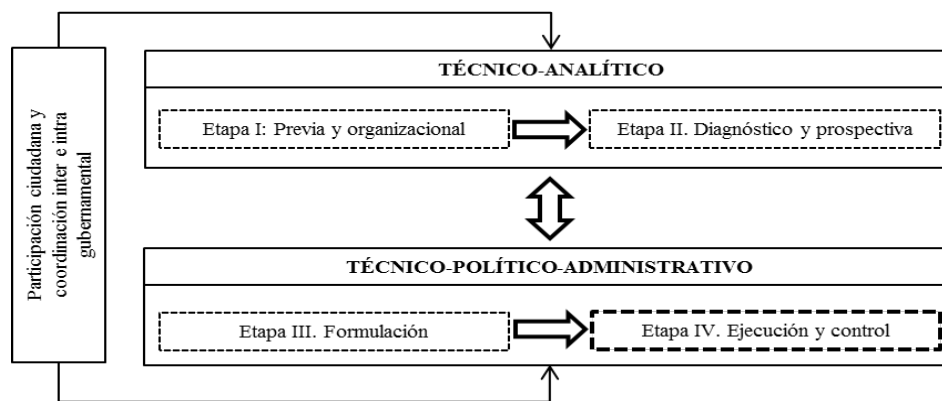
Participación ciudadana y coordinación inter e intra gubernamental

TÉCNICO-ANALÍTICO

Etapa I: Previa y organizacional

Etapa II. Diagnóstico y prospectiva

TÉCNICO-POLÍTICO-ADMINISTRATIVO

Etapa III. Formulación

Etapa IV. Ejecución y control